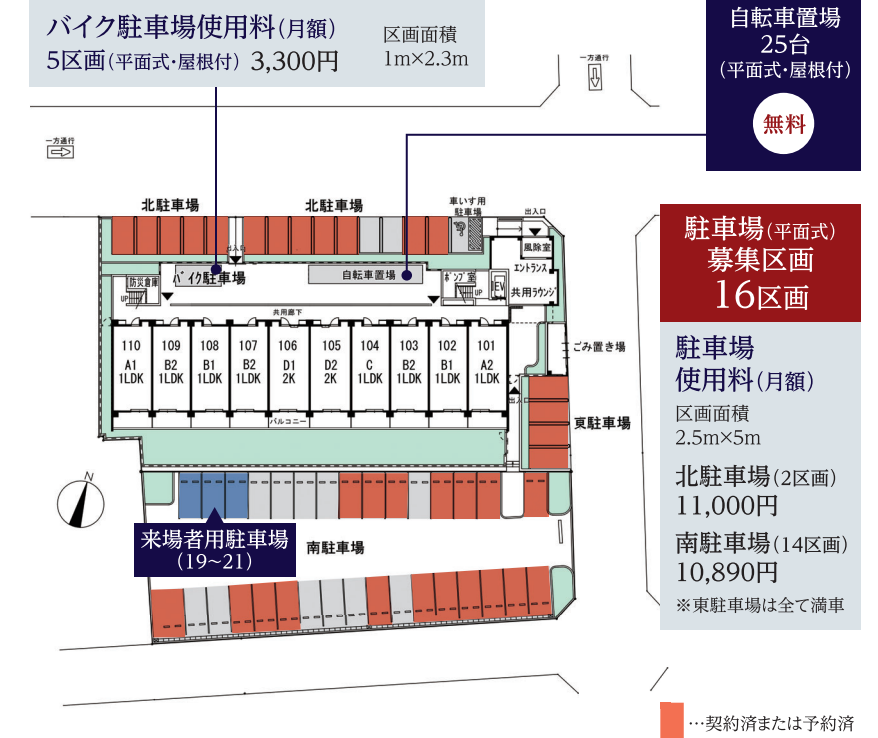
バイク駐車場使用料（月額）
5区画（平面式・屋根付）3,300円

区画面積
1m×2.3m

自転車置場
25台
（平面式・屋根付）

無料

一方通行

一方通行

北駐車場

北駐車場

車いす用駐車場

出入口

風除室

エントランス

出入口

バイク駐車場

自転車置場

ポンプ室

EV

共用ラウンジ

防災倉庫

UP

UP

共用廊下

| 110 | 109 | 108 | 107 | 106 | 105 | 104 | 103 | 102 | 101 |
|---|---|---|---|---|---|---|---|---|---|
| A1 | B2 | B1 | B2 | D1 | D2 | C | B2 | B1 | A2 |
| 1LDK | 1LDK | 1LDK | 1LDK | 2K | 2K | 1LDK | 1LDK | 1LDK | 1LDK |

バルコニー

ごみ置き場

東駐車場

N

来場者用駐車場
（19~21）

南駐車場

駐車場（平面式）
募集区画
16区画

駐車場
使用料（月額）
区画面積
2.5m×5m
北駐車場（2区画）
11,000円
南駐車場（14区画）
10,890円
※東駐車場は全て満車

…契約済または予約済